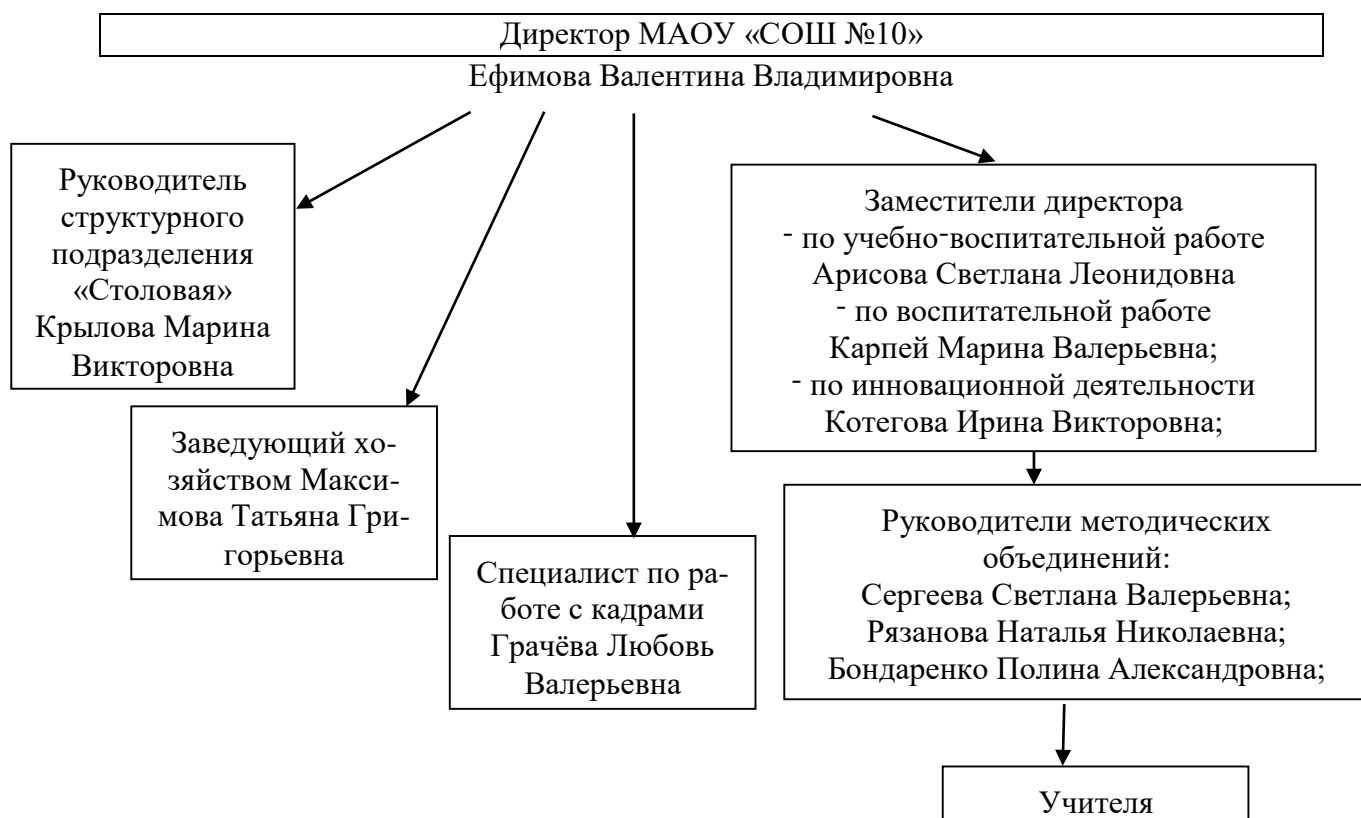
Директор МАОУ «СОШ №10»

Ефимова Валентина Владимировна

Руководитель структурного подразделения «Столовая» Крылова Марина Викторовна

Заведующий хозяйством Максимова Татьяна Григорьевна

Специалист по работе с кадрами Грачёва Любовь Валерьевна

Заместители директора
- по учебно-воспитательной работе Арисова Светлана Леонидовна
- по воспитательной работе Карпей Марина Валерьевна;
- по инновационной деятельности Котегова Ирина Викторовна;

Руководители методических объединений:
Сергеева Светлана Валерьевна;
Рязанова Наталья Николаевна;
Бондаренко Полина Александровна;

Учителя